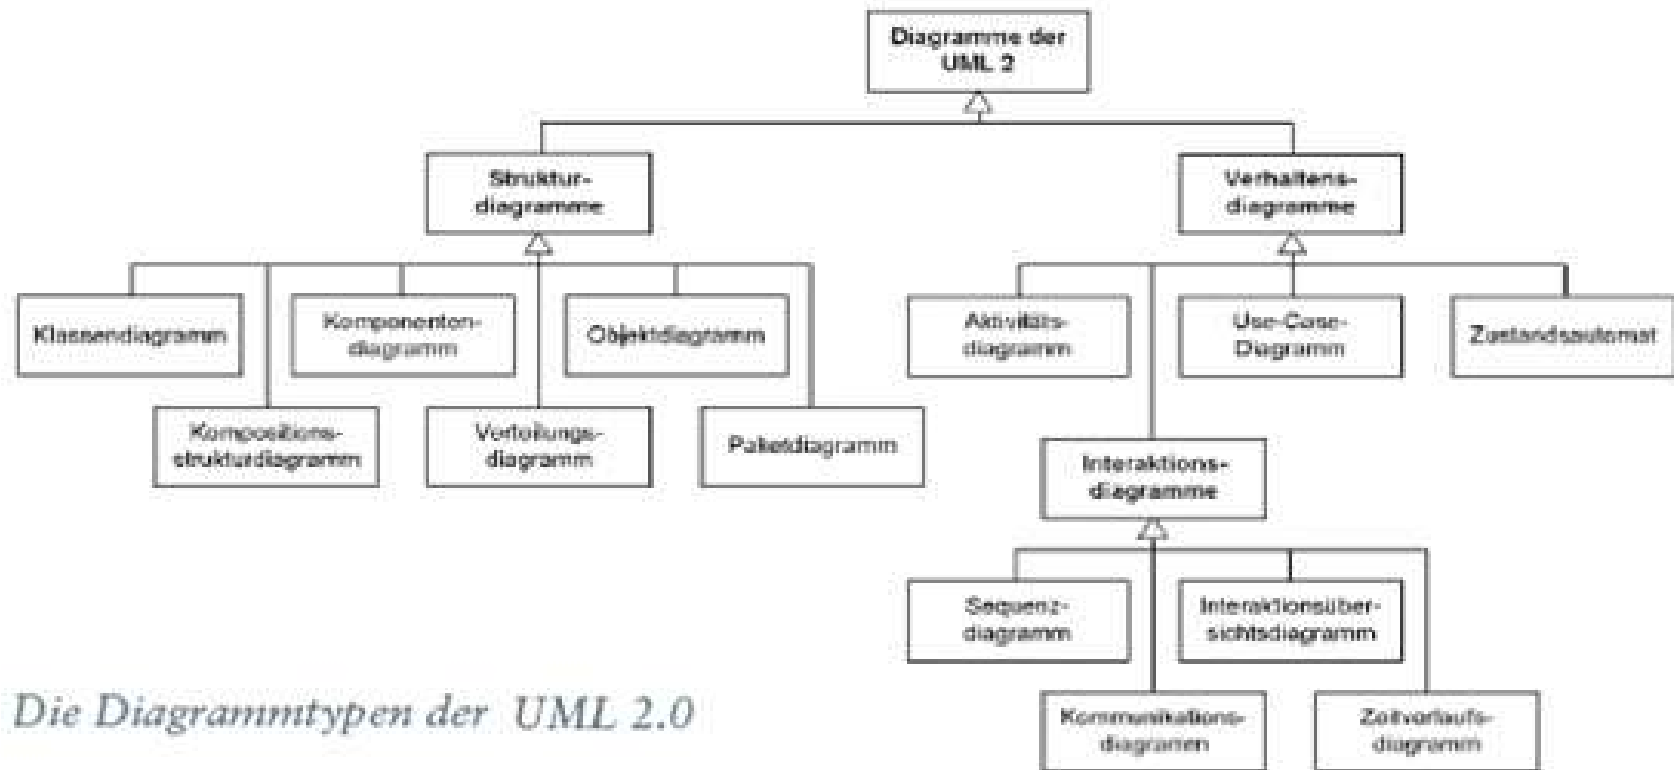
Diagramme der UML 2

Strukturdiagramme

Verhaltensdiagramme

Klassendiagramm

Komponentendiagramm

Objektdiagramm

Kompositionsstrukturdiagramm

Verteilungsdiagramm

Paketdiagramm

Aktivitätsdiagramm

Use-Case-Diagramm

Zustandsautomat

Interaktionsdiagramme

Sequenzdiagramm

Interaktionsübersichtsdiagramm

Kommunikationsdiagramm

Zeitverlaufsdiagramm

Die Diagrammtypen der UML 2.0